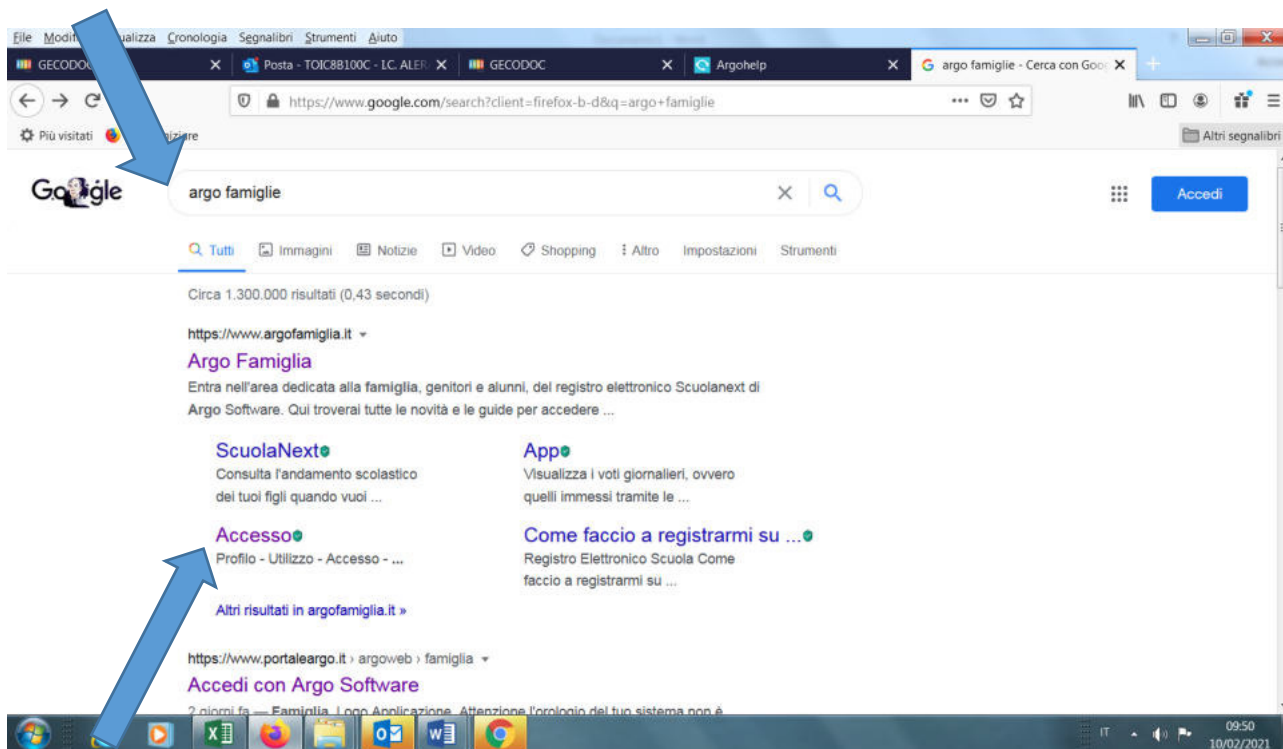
File Modi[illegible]ualizza Cronologia Segnalibri Strumenti Aiuto

GECODOC | Posta - TOIC8B100C - I.C. ALER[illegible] | GECODOC | Argohelp | argo famiglie - Cerca con Goo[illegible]

https://www.google.com/search?client=firefox-b-d&q=argo+famiglie

Più visitati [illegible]iziare

Altri segnalibri

argo famiglie

Accedi

Tutti Immagini Notizie Video Shopping Altro Impostazioni Strumenti

Circa 1.300.000 risultati (0,43 secondi)

https://www.argofamiglia.it

Argo Famiglia

Entra nell'area dedicata alla famiglia, genitori e alunni, del registro elettronico Scuolanext di Argo Software. Qui troverai tutte le novità e le guide per accedere ...

ScuolaNext
Consulta l'andamento scolastico dei tuoi figli quando vuoi ...

App
Visualizza i voti giornalieri, ovvero quelli immessi tramite le ...

Accesso
Profilo - Utilizzo - Accesso - ...

Come faccio a registrarmi su ...
Registro Elettronico Scuola Come faccio a registrarmi su ...

Altri risultati in argofamiglia.it »

https://www.portaleargo.it › argoweb › famiglia

Accedi con Argo Software

2 giorni fa — Famiglia. Logo Applicazione. Attenzione l'orologio del tuo sistema non è

IT 09:50 10/02/2021